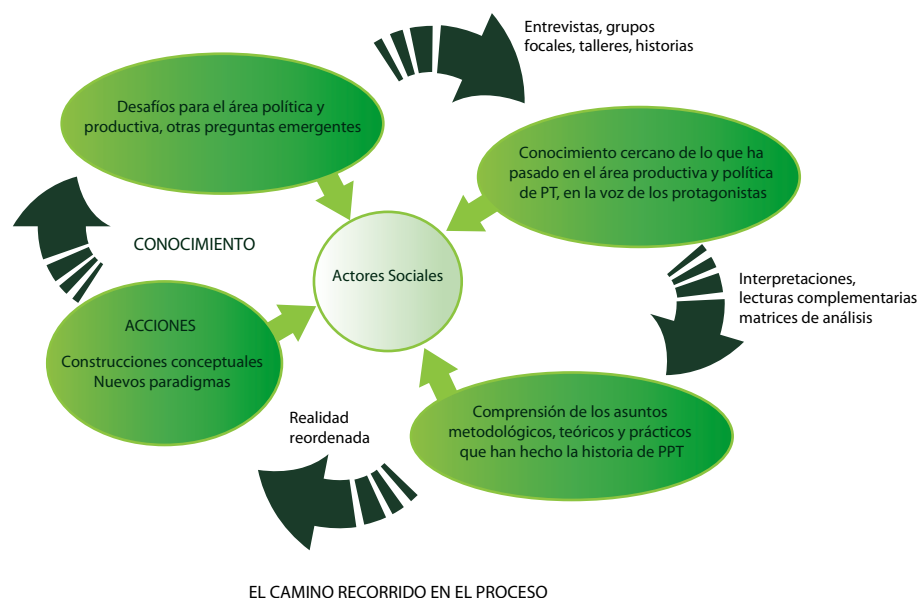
Entrevistas, grupos focales, talleres, historias

Desafíos para el área política y productiva, otras preguntas emergentes

Conocimiento cercano de lo que ha pasado en el área productiva y política de PT, en la voz de los protagonistas

CONOCIMIENTO

Actores Sociales

Interpretaciones, lecturas complementarias matrices de análisis

ACCIONES

Construcciones conceptuales Nuevos paradigmas

Realidad reordenada

Comprensión de los asuntos metodológicos, teóricos y prácticos que han hecho la historia de PPT

EL CAMINO RECORRIDO EN EL PROCESO